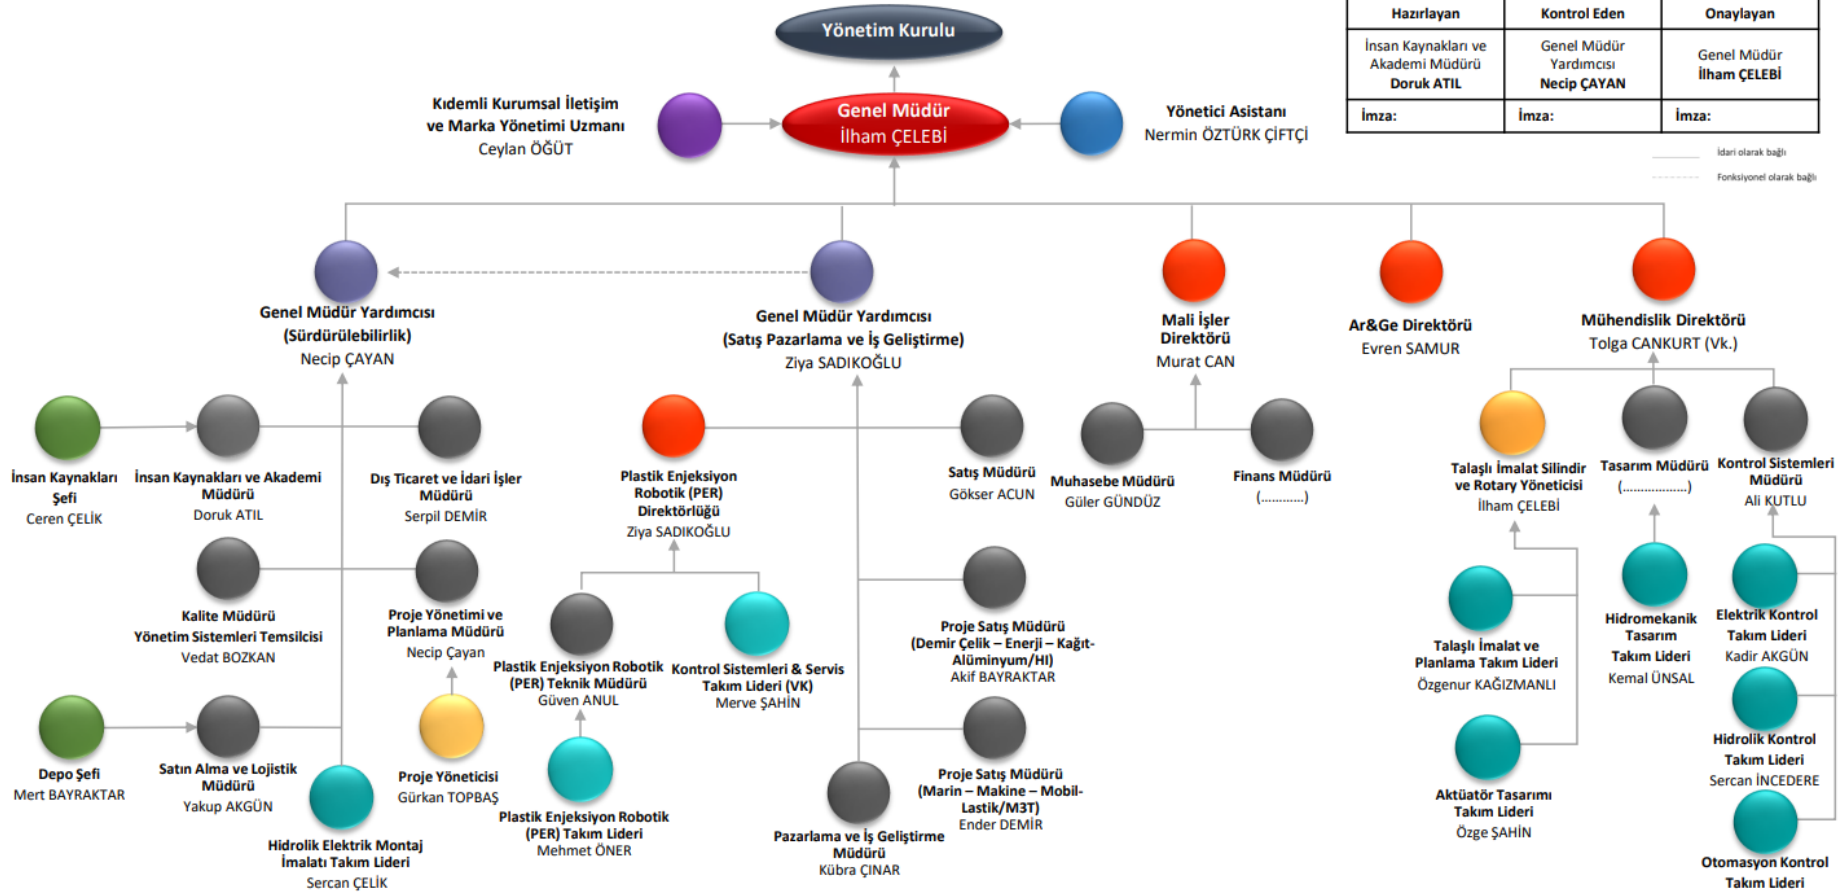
| Hazırlayan | Kontrol Eden | Onaylayan |
|---|---|---|
| İnsan Kaynakları ve Akademi Müdürü **Doruk ATIL** | Genel Müdür Yardımcısı **Necip ÇAYAN** | Genel Müdür **İlham ÇELEBİ** |
| İmza: | İmza: | İmza: |

İdari olarak bağlı
Fonksiyonel olarak bağlı

Yönetim Kurulu

Genel Müdür
İlham ÇELEBİ

Kıdemli Kurumsal İletişim ve Marka Yönetimi Uzmanı
Ceylan ÖĞÜT

Yönetici Asistanı
Nermin ÖZTÜRK ÇİFTÇİ

Genel Müdür Yardımcısı (Sürdürülebilirlik)
Necip ÇAYAN

Genel Müdür Yardımcısı (Satış Pazarlama ve İş Geliştirme)
Ziya SADIKOĞLU

Mali İşler Direktörü
Murat CAN

Ar&Ge Direktörü
Evren SAMUR

Mühendislik Direktörü
Tolga CANKURT (Vk.)

İnsan Kaynakları Şefi
Ceren ÇELİK

İnsan Kaynakları ve Akademi Müdürü
Doruk ATIL

Dış Ticaret ve İdari İşler Müdürü
Serpil DEMİR

Kalite Müdürü Yönetim Sistemleri Temsilcisi
Vedat BOZKAN

Proje Yönetimi ve Planlama Müdürü
Necip Çayan

Depo Şefi
Mert BAYRAKTAR

Satın Alma ve Lojistik Müdürü
Yakup AKGÜN

Proje Yöneticisi
Gürkan TOPBAŞ

Hidrolik Elektrik Montaj İmalatı Takım Lideri
Sercan ÇELİK

Plastik Enjeksiyon Robotik (PER) Direktörlüğü
Ziya SADIKOĞLU

Satış Müdürü
Gökser ACUN

Plastik Enjeksiyon Robotik (PER) Teknik Müdürü
Güven ANUL

Kontrol Sistemleri & Servis Takım Lideri (VK)
Merve ŞAHİN

Proje Satış Müdürü (Demir Çelik – Enerji – Kağıt-Alüminyum/HI)
Akif BAYRAKTAR

Plastik Enjeksiyon Robotik (PER) Takım Lideri
Mehmet ÖNER

Proje Satış Müdürü (Marin – Makine – Mobil-Lastik/M3T)
Ender DEMİR

Pazarlama ve İş Geliştirme Müdürü
Kübra ÇINAR

Muhasebe Müdürü
Güler GÜNDÜZ

Finans Müdürü
(...........)

Talaşlı İmalat Silindir ve Rotary Yöneticisi
İlham ÇELEBİ

Tasarım Müdürü
(...................)

Kontrol Sistemleri Müdürü
Ali KUTLU

Talaşlı İmalat ve Planlama Takım Lideri
Özgenur KAĞIZMANLI

Hidromekanik Tasarım Takım Lideri
Kemal ÜNSAL

Elektrik Kontrol Takım Lideri
Kadir AKGÜN

Aktüatör Tasarımı Takım Lideri
Özge ŞAHİN

Hidrolik Kontrol Takım Lideri
Sercan İNCEDERE

Otomasyon Kontrol Takım Lideri